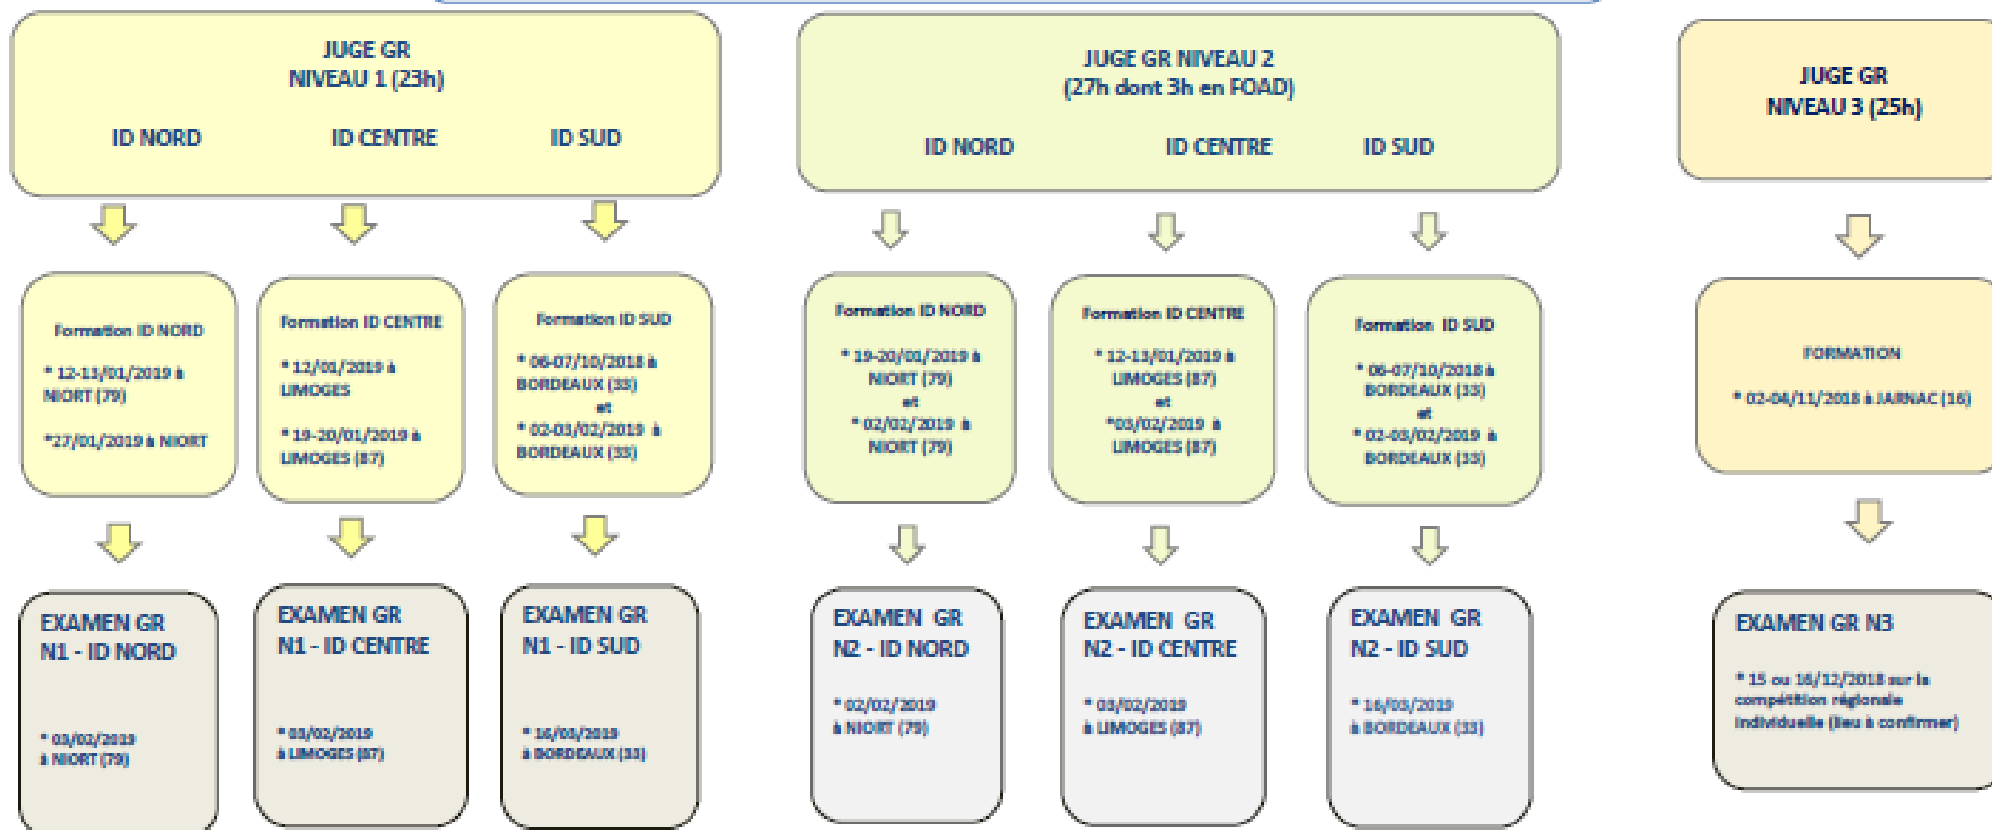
JUGE GR
NIVEAU 1 (23h)

ID NORD ID CENTRE ID SUD

Formation ID NORD

* 12-13/01/2019 à NIORT (79)

*27/01/2019 à NIORT

Formation ID CENTRE

* 12/01/2019 à LIMOGES

* 19-20/01/2019 à LIMOGES (87)

Formation ID SUD

* 06-07/10/2018 à BORDEAUX (33)
et
* 02-03/02/2019 à BORDEAUX (33)

EXAMEN GR
N1 - ID NORD

* 03/02/2019 à NIORT (79)

EXAMEN GR
N1 - ID CENTRE

* 03/02/2019 à LIMOGES (87)

EXAMEN GR
N1 - ID SUD

* 16/03/2019 à BORDEAUX (33)

JUGE GR NIVEAU 2
(27h dont 3h en FOAD)

ID NORD ID CENTRE ID SUD

Formation ID NORD

* 19-20/01/2019 à NIORT (79)
et
* 02/02/2019 à NIORT (79)

Formation ID CENTRE

* 12-13/01/2019 à LIMOGES (87)
et
*03/02/2019 à LIMOGES (87)

Formation ID SUD

* 06-07/10/2018 à BORDEAUX (33)
et
* 02-03/02/2019 à BORDEAUX (33)

EXAMEN GR
N2 - ID NORD

* 02/02/2019 à NIORT (79)

EXAMEN GR
N2 - ID CENTRE

* 03/02/2019 à LIMOGES (87)

EXAMEN GR
N2 - ID SUD

* 16/03/2019 à BORDEAUX (33)

JUGE GR
NIVEAU 3 (25h)

FORMATION

* 02-04/11/2018 à JARNAC (16)

EXAMEN GR N3

* 15 ou 16/12/2018 sur la compétition régionale individuelle (lieu à confirmer)